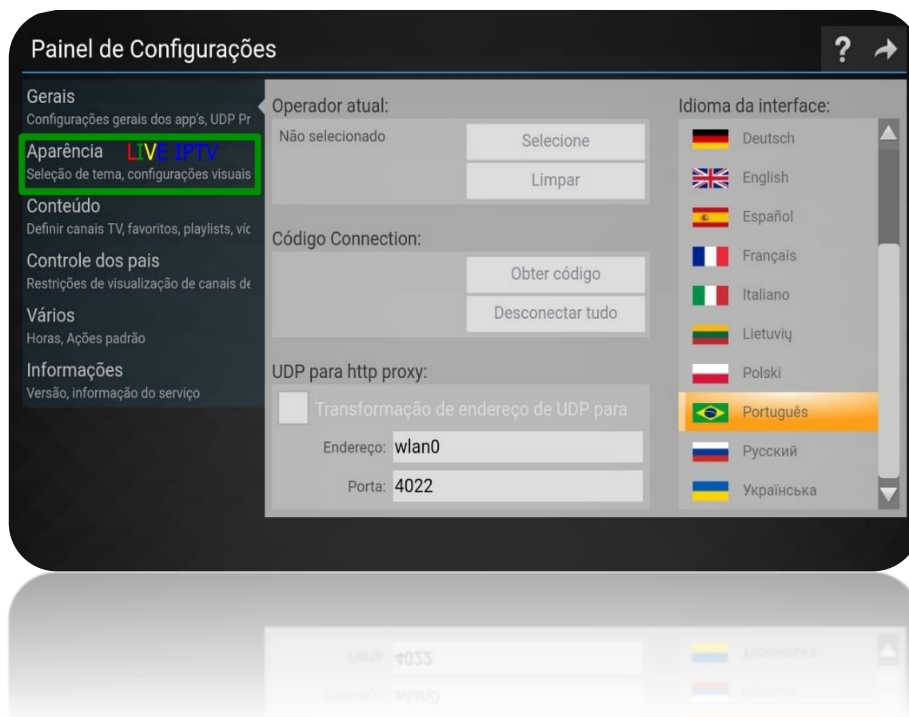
Painel de Configurações

?

Gerais
Configurações gerais dos app's, UDP Pr

Aparência LIVE IPTV
Seleção de tema, configurações visuais

Conteúdo
Definir canais TV, favoritos, playlists, víc

Controle dos pais
Restrições de visualização de canais de

Vários
Horas, Ações padrão

Informações
Versão, informação do serviço

Operador atual:
Não selecionado
Selecione
Limpar

Código Connection:
Obter código
Desconectar tudo

UDP para http proxy:
Transformação de endereço de UDP para
Endereço: wlan0
Porta: 4022

Idioma da interface:
Deutsch
English
Español
Français
Italiano
Lietuvių
Polski
Português
Русский
Українська